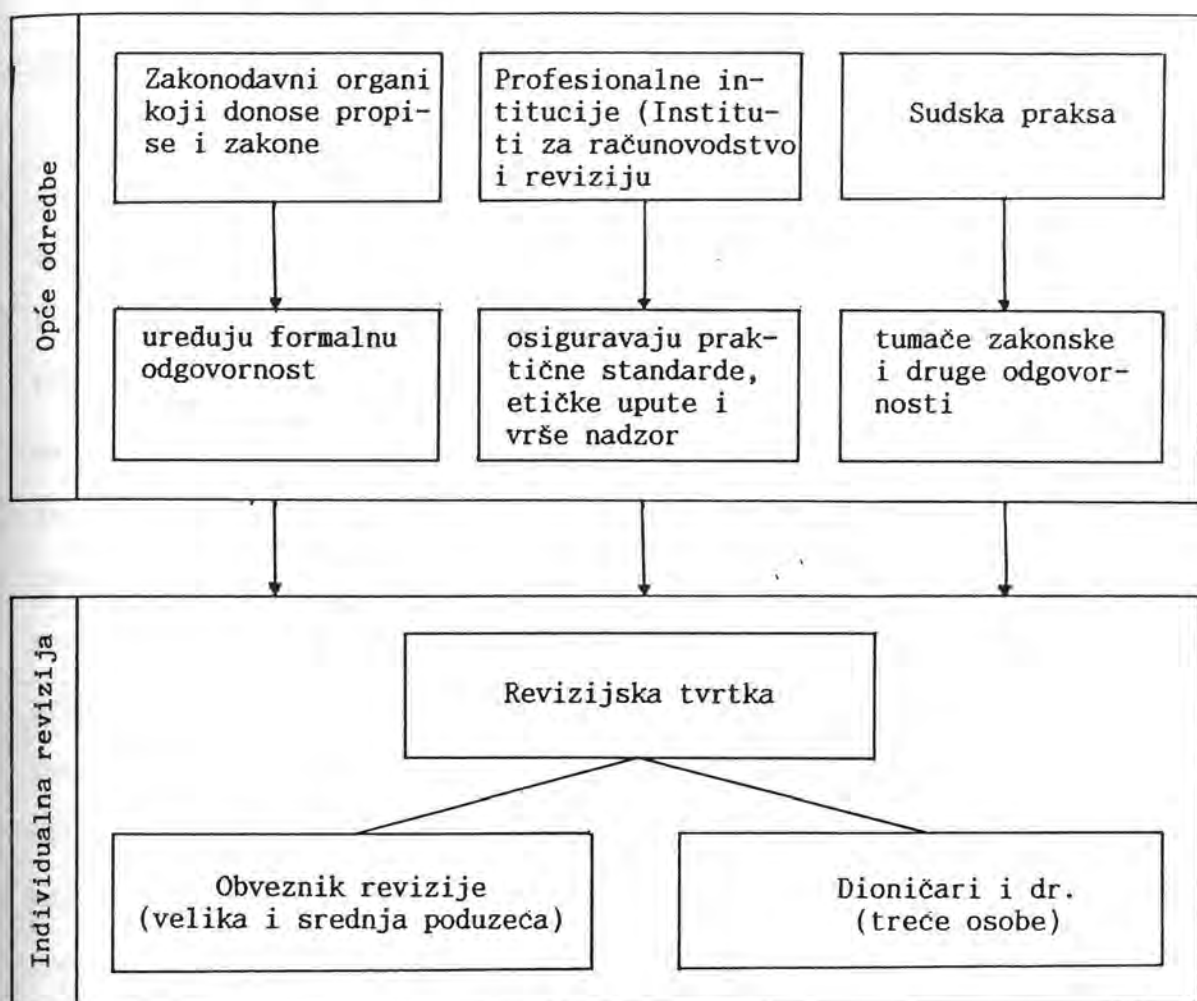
Opće odredbe

Zakonodavni organi koji donose propise i zakone

Profesionalne intitucije (Instituti za računovodstvo i reviziju

Sudska praksa

uređuju formalnu odgovornost

osiguravaju praktične standarde, etičke upute i vrše nadzor

tumače zakonske i druge odgovornosti

Individualna revizija

Revizijska tvrtka

Obveznik revizije (velika i srednja poduzeća)

Dioničari i dr. (treće osobe)